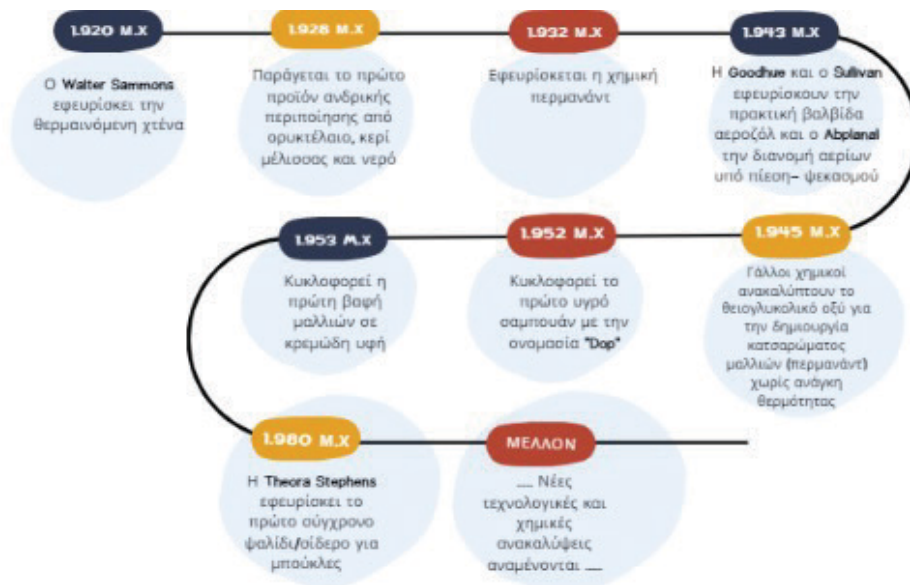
1.920 Μ.Χ

Ο Walter Sammons εφευρίσκει την θερμαινόμενη χτένα

1.928 Μ.Χ

Παράγεται το πρώτο προϊόν ανδρικής περιποίησης από ορυκτέλαιο, κερί μέλισσας και νερό

1.932 Μ.Χ

Εφευρίσκεται η χημική περμανάντ

1.943 Μ.Χ

Η Goodhue και ο Sullivan εφευρίσκουν την πρακτική βαλβίδα αεροζόλ και ο Abplanal την διανομή αερίων υπό πίεση- ψεκασμού

1.953 Μ.Χ

Κυκλοφορεί η πρώτη βαφή μαλλιών σε κρεμώδη υφή

1.952 Μ.Χ

Κυκλοφορεί το πρώτο υγρό σαμπουάν με την ονομασία "Dop"

1.945 Μ.Χ

Γάλλοι χημικοί ανακαλύπτουν το θειογλυκολικό οξύ για την δημιουργία κατσαρώματος μαλλιών (περμανάντ) χωρίς ανάγκη θερμότητας

1.980 Μ.Χ

Η Theora Stephens εφευρίσκει το πρώτο σύγχρονο ψαλίδι/σίδερο για μπούκλες

ΜΕΛΛΟΝ

.... Νέες τεχνολογικές και χημικές ανακαλύψεις αναμένονται ....